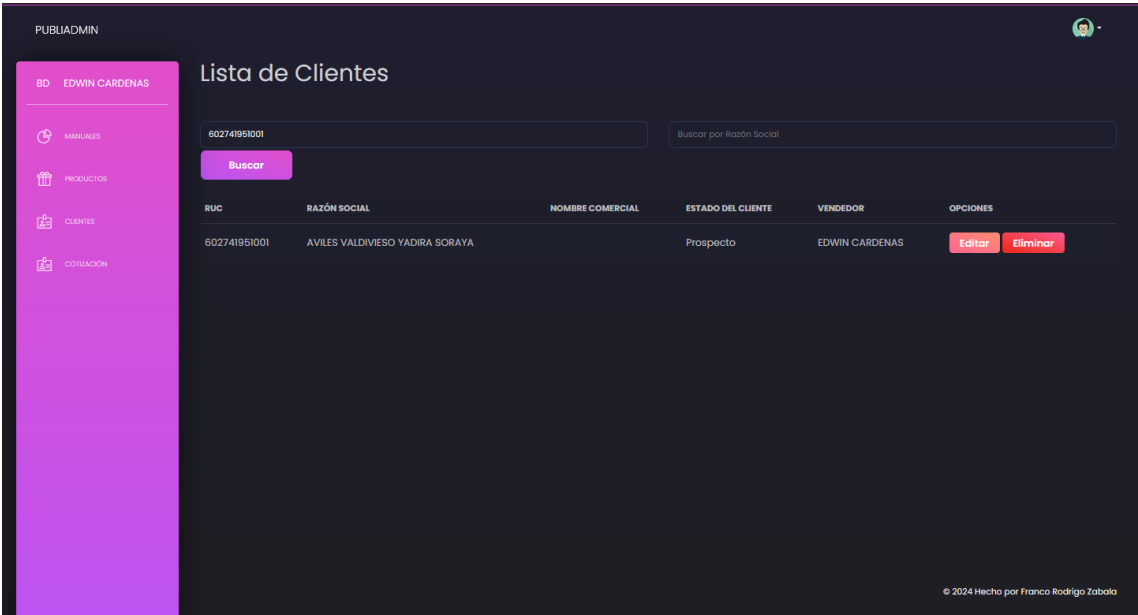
PUBLIADMIN

BD EDWIN CARDENAS

MANUALES

PRODUCTOS

CLIENTES

COTIZACIÓN

Lista de Clientes

602741951001

Buscar por Razón Social

Buscar

| RUC | RAZÓN SOCIAL | NOMBRE COMERCIAL | ESTADO DEL CLIENTE | VENDEDOR | OPCIONES |
|---|---|---|---|---|---|
| 602741951001 | AVILES VALDIVIESO YADIRA SORAYA | | Prospecto | EDWIN CARDENAS | Editar Eliminar |

© 2024 Hecho por Franco Rodrigo Zabala